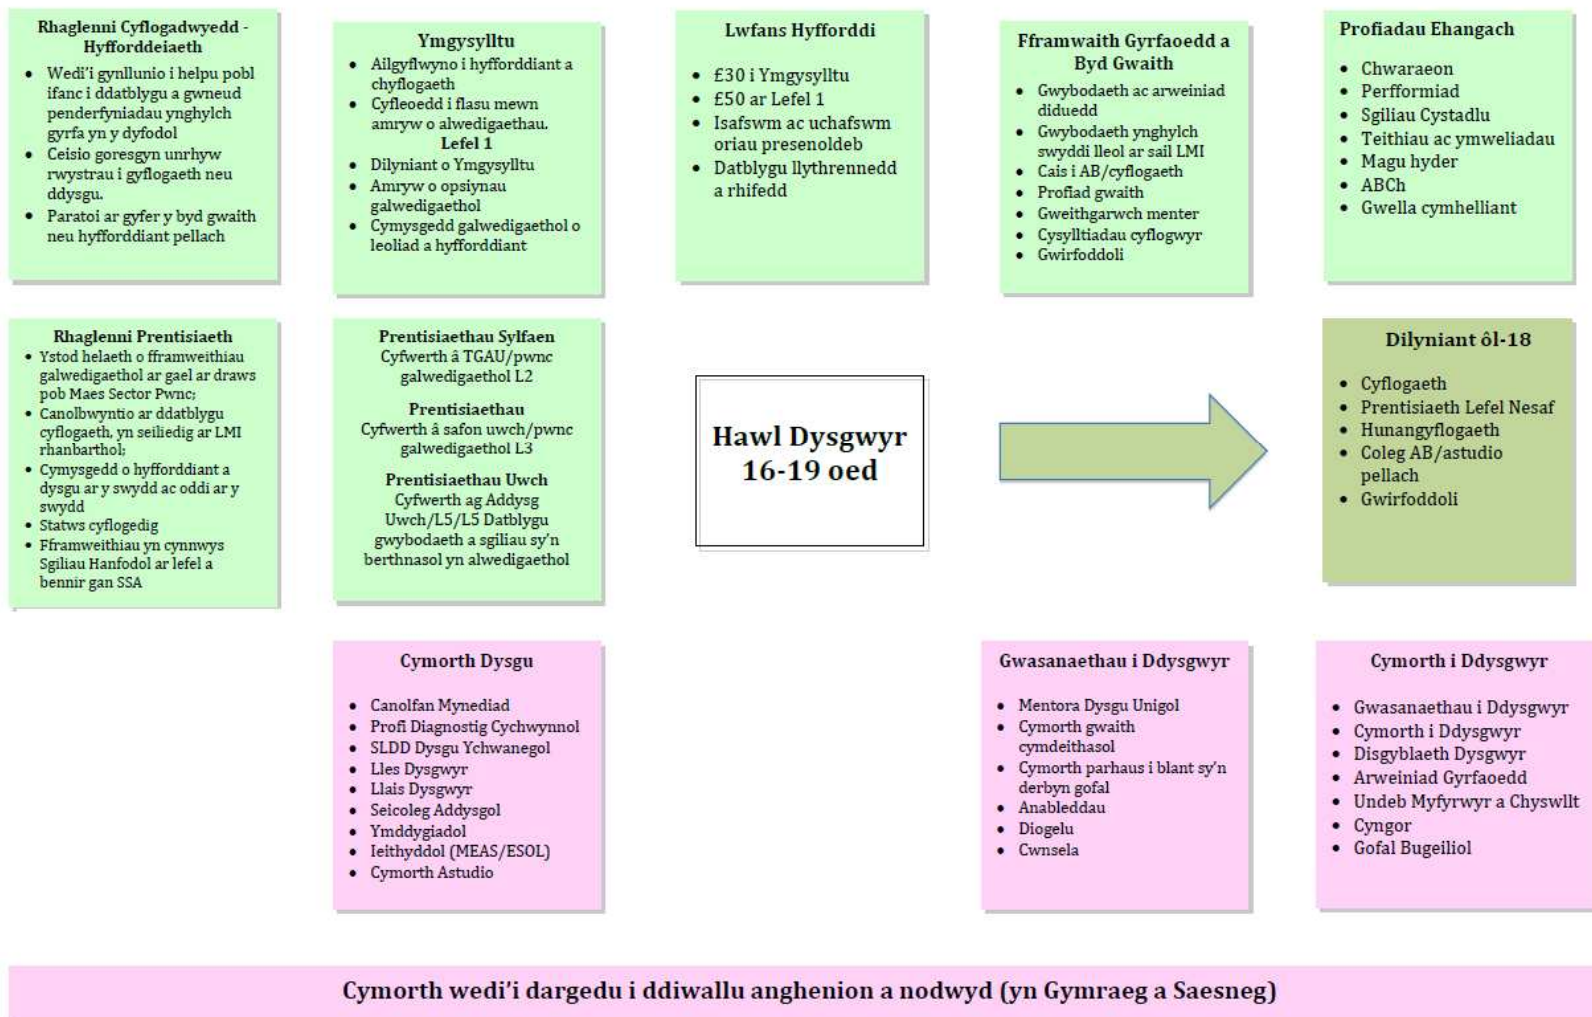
Rhaglenni Cyflogadwyedd - Hyfforddeiaeth

- Wedi'i gynllunio i helpu pobl ifanc i ddatblygu a gwneud penderfyniadau ynghylch gyrfa yn y dyfodol
- Ceisio goresgyn unrhyw rwystrau i gyflogaeth neu ddysgu.
- Paratoi ar gyfer y byd gwaith neu hyfforddiant pellach

Ymgysylltu

- Ailgyflwyno i hyfforddiant a chyflogaeth
- Cyfleoedd i flasu mewn amryw o alwedigaethau.

Lefel 1

- Dilyniant o Ymgysylltu
- Amryw o opsiynau galwedigaethol
- Cymysgedd galwedigaethol o leoliad a hyfforddiant

Lwfans Hyfforddi

- £30 i Ymgysylltu
- £50 ar Lefel 1
- Isafswm ac uchafswm oriau presenoldeb
- Datblygu llythrennedd a rhifedd

Fframwaith Gyrfaoedd a Byd Gwaith

- Gwybodaeth ac arweiniad diduedd
- Gwybodaeth ynghylch swyddi lleol ar sail LMI
- Cais i AB/cyflogaeth
- Profiad gwaith
- Gweithgarwch menter
- Cysylltiadau cyflogwyr
- Gwirfoddoli

Profiadau Ehangach

- Chwaraeon
- Perfformiad
- Sgiliau Cystadlu
- Teithiau ac ymweliadau
- Magu hyder
- ABCh
- Gwella cymhelliant

Rhaglenni Prentisiaeth

- Ystod helaeth o fframweithiau galwedigaethol ar gael ar draws pob Maes Sector Pwnc;
- Canolbwyntio ar ddatblygu cyflogaeth, yn seiliedig ar LMI rhanbarthol;
- Cymysgedd o hyfforddiant a dysgu ar y swydd ac oddi ar y swydd
- Statws cyflogedig
- Fframweithiau yn cynnwys Sgiliau Hanfodol ar lefel a bennir gan SSA

Prentisiaethau Sylfaen
Cyfwerth â TGAU/pwnc galwedigaethol L2

Prentisiaethau
Cyfwerth â safon uwch/pwnc galwedigaethol L3

Prentisiaethau Uwch
Cyfwerth ag Addysg Uwch/L5/L5 Datblygu gwybodaeth a sgiliau sy'n berthnasol yn alwedigaethol

Hawl Dysgwyr 16-19 oed

Dilyniant ôl-18

- Cyflogaeth
- Prentisiaeth Lefel Nesaf
- Hunangyflogaeth
- Coleg AB/astudio pellach
- Gwirfoddoli

Cymorth Dysgu

- Canolfan Mynediad
- Profi Diagnostig Cychwynnol
- SLDD Dysgu Ychwanegol
- Lles Dysgwyr
- Llais Dysgwyr
- Seicoleg Addysgol
- Ymddygiadol
- Ieithyddol (MEAS/ESOL)
- Cymorth Astudio

Gwasanaethau i Ddysgwyr

- Mentora Dysgu Unigol
- Cymorth gwaith cymdeithasol
- Cymorth parhaus i blant sy'n derbyn gofal
- Anableddau
- Diogelu
- Cwnsela

Cymorth i Ddysgwyr

- Gwasanaethau i Ddysgwyr
- Cymorth i Ddysgwyr
- Disgyblaeth Dysgwyr
- Arweiniad Gyrfaoedd
- Undeb Myfyrwyr a Chyswllt
- Cyngor
- Gofal Bugeiliol

Cymorth wedi'i dargedu i ddiwallu anghenion a nodwyd (yn Gymraeg a Saesneg)